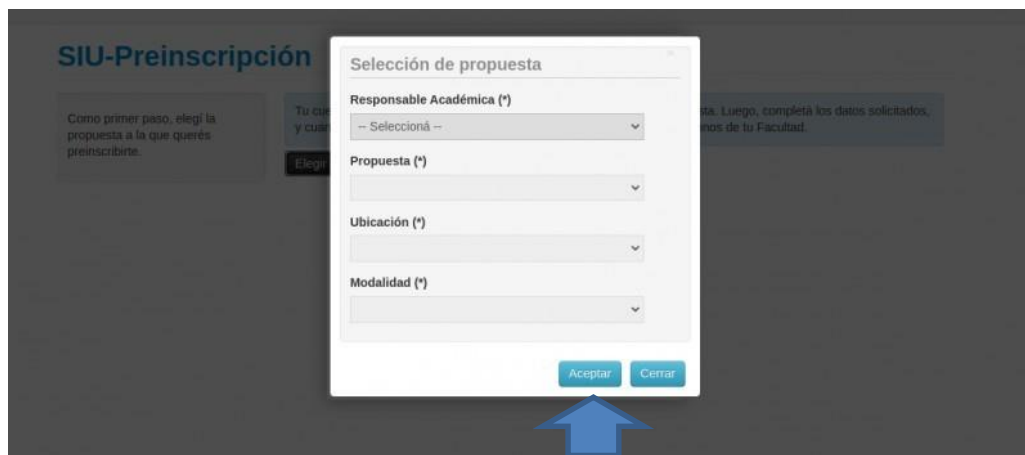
SIU-Preinscripción

Como primer paso, elegí la propuesta a la que querés preinscribirte.

Tu cue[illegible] y cua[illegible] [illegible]sta. Luego, completá los datos solicitados, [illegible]nos de tu Facultad.

Elegir

Selección de propuesta

Responsable Académica (*)

-- Seleccioná --

Propuesta (*)

Ubicación (*)

Modalidad (*)

Aceptar

Cerrar